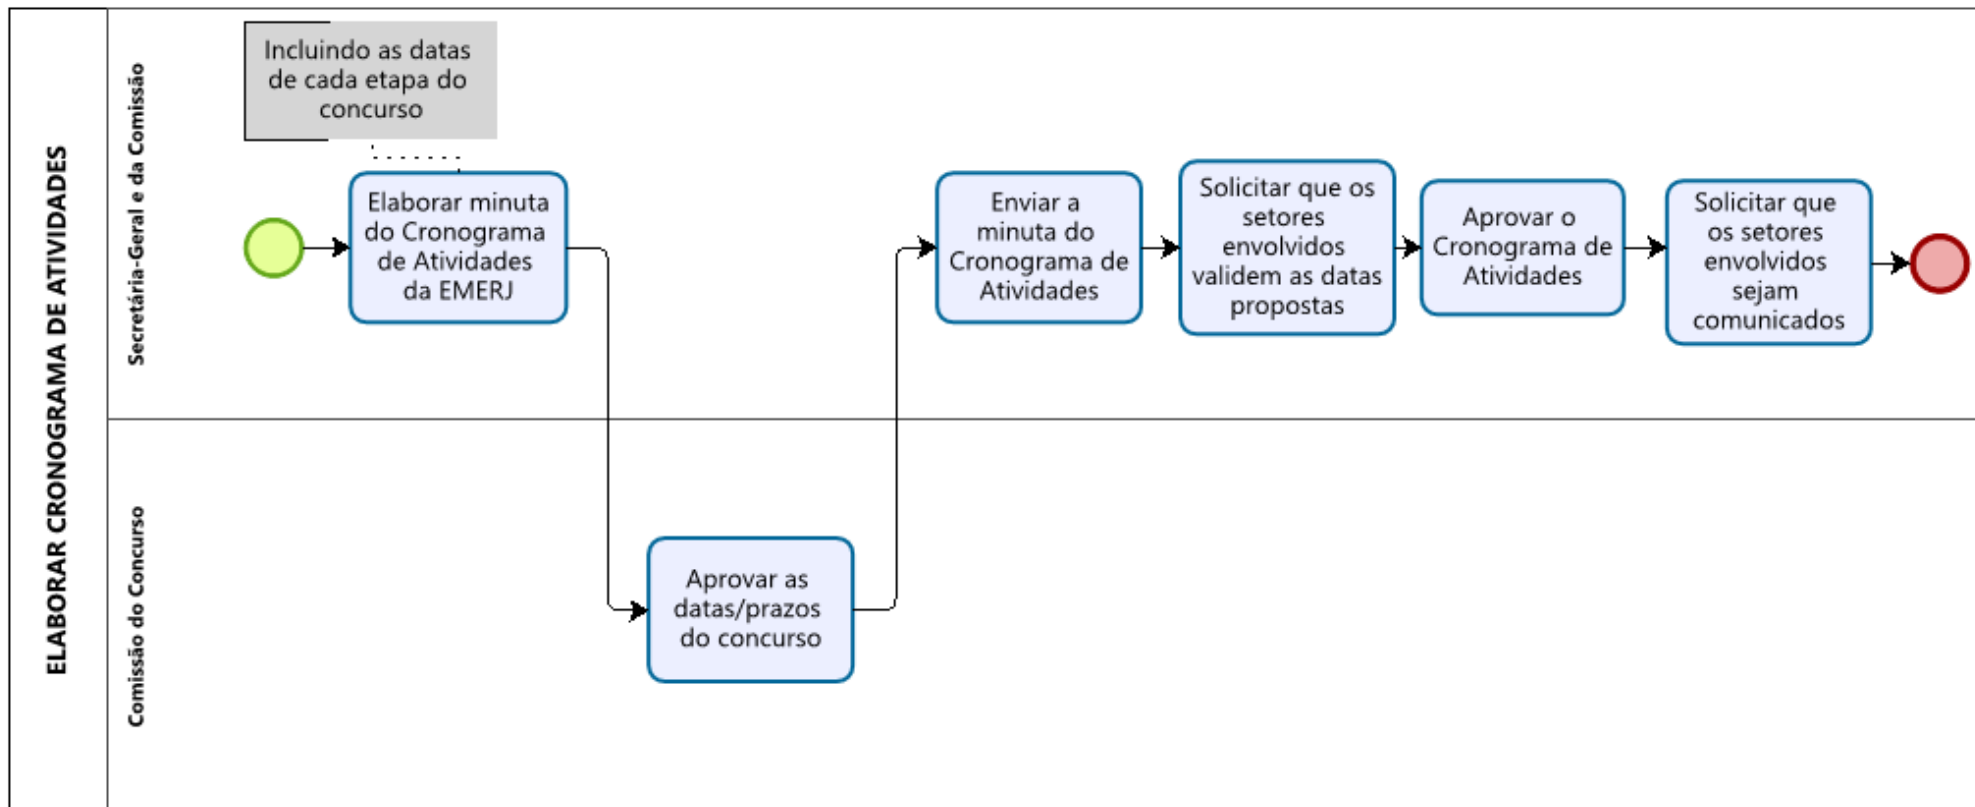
ELABORAR CRONOGRAMA DE ATIVIDADES

Secretária-Geral e da Comissão

Incluindo as datas de cada etapa do concurso

Elaborar minuta do Cronograma de Atividades da EMERJ

Enviar a minuta do Cronograma de Atividades

Solicitar que os setores envolvidos validem as datas propostas

Aprovar o Cronograma de Atividades

Solicitar que os setores envolvidos sejam comunicados

Comissão do Concurso

Aprovar as datas/prazos do concurso